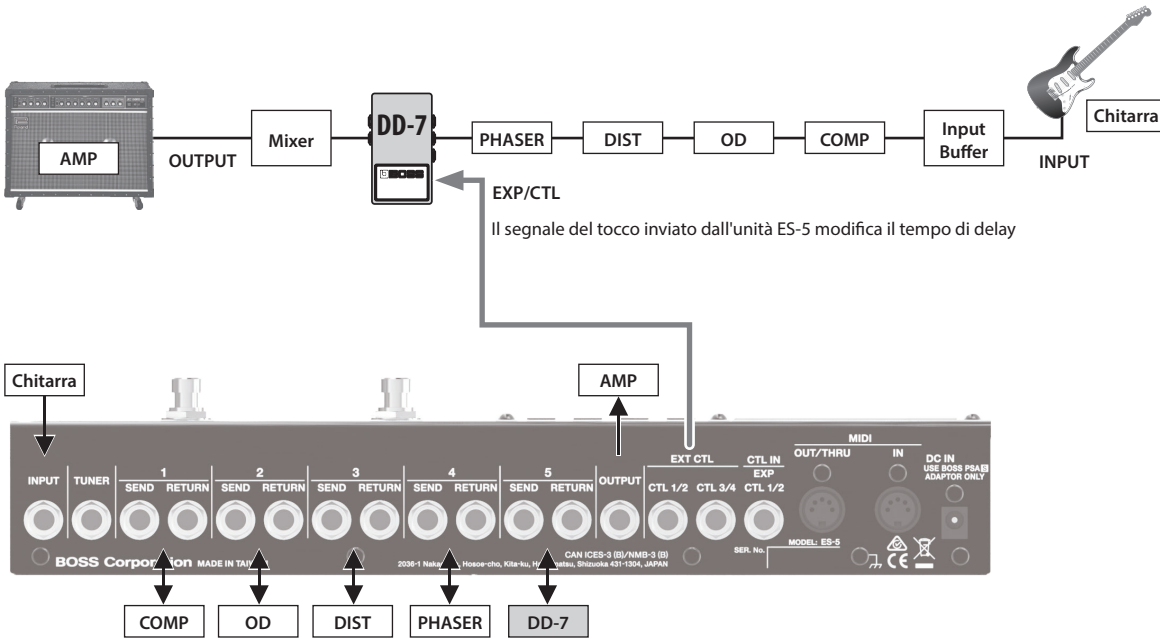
AMP

OUTPUT

Mixer

DD-7

BOSS

PHASER

DIST

OD

COMP

Input Buffer

INPUT

Chitarra

EXP/CTL

Il segnale del tocco inviato dall'unità ES-5 modifica il tempo di delay

Chitarra

AMP

INPUT

TUNER

1 SEND RETURN

2 SEND RETURN

3 SEND RETURN

4 SEND RETURN

5 SEND RETURN

OUTPUT

EXT CTL CTL 1/2 CTL 3/4

CTL IN EXP CTL 1/2

MIDI OUT/THRU IN

DC IN USE BOSS PSA ADAPTOR ONLY

BOSS Corpor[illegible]ion MADE IN TAI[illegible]

2036-1 Naka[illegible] Hosoe-cho, Kita-ku, H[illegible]atsu, Shizuoka 431-1304, JAPAN

CAN ICES-3 (B)/NMB-3 (B)

SER. No.

MODEL: ES-5

COMP

OD

DIST

PHASER

DD-7